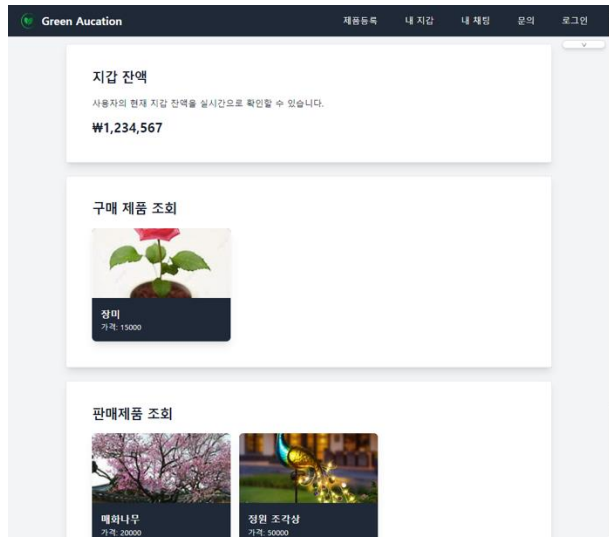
Green Aucation

제품등록 내 지갑 내 채팅 문의 로그인

지갑 잔액

사용자의 현재 지갑 잔액을 실시간으로 확인할 수 있습니다.

₩1,234,567

구매 제품 조회

장미
가격: 15000

판매제품 조회

매화나무
가격: 20000

정원 조각상
가격: 50000